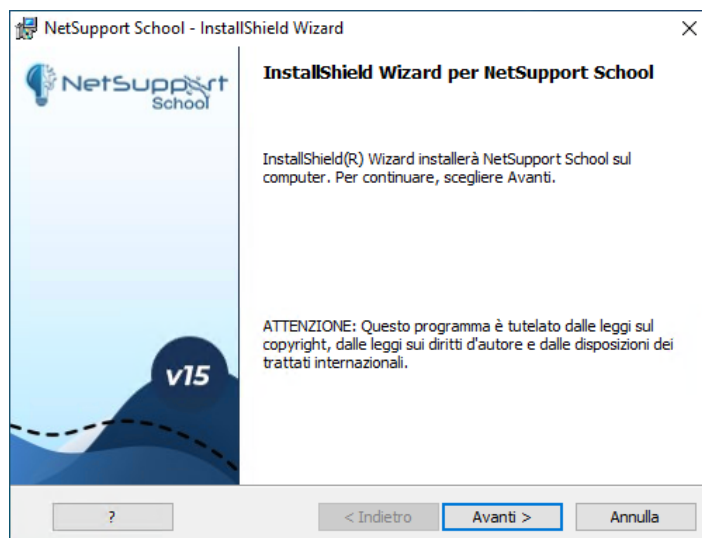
NetSupport School - InstallShield Wizard

NetSupport School

InstallShield Wizard per NetSupport School

InstallShield(R) Wizard installerà NetSupport School sul computer. Per continuare, scegliere Avanti.

ATTENZIONE: Questo programma è tutelato dalle leggi sul copyright, dalle leggi sui diritti d'autore e dalle disposizioni dei trattati internazionali.

v15

?

< Indietro

Avanti >

Annulla